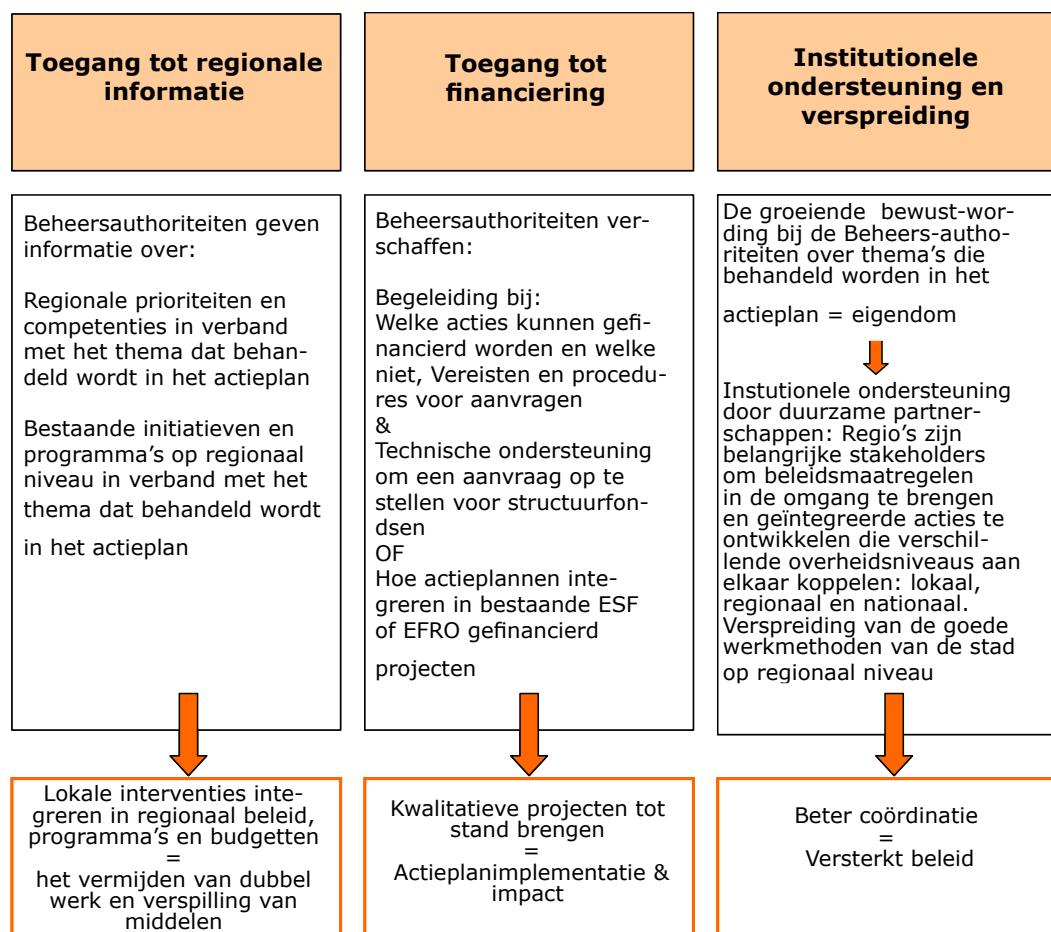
Toegang tot regionale informatie

Toegang tot financiering

Institutionele ondersteuning en verspreiding

Beheersauthoriteiten geven informatie over:

Regionale prioriteiten en competenties in verband met het thema dat behandeld wordt in het actieplan

Bestaande initiatieven en programma's op regionaal niveau in verband met het thema dat behandeld wordt in het actieplan

Beheersauthoriteiten verschaffen:

Begeleiding bij:
Welke acties kunnen gefinancierd worden en welke niet, Vereisten en procedures voor aanvragen
&
Technische ondersteuning om een aanvraag op te stellen voor structuurfondsen
OF
Hoe actieplannen integreren in bestaande ESF of EFRO gefinancierd projecten

De groeiende bewust-wording bij de Beheers-authoriteiten over thema's die behandeld worden in het actieplan = eigendom

Instutionele ondersteuning door duurzame partnerschappen: Regio's zijn belangrijke stakeholders om beleidsmaatregelen in de omgang te brengen en geïntegreerde acties te ontwikkelen die verschillende overheidsniveaus aan elkaar koppelen: lokaal, regionaal en nationaal. Verspreiding van de goede werkmethoden van de stad op regionaal niveau

Lokale interventies integreren in regionaal beleid, programma's en budgetten
=
het vermijden van dubbel werk en verspilling van middelen

Kwalitatieve projecten tot stand brengen
=
Actieplanimplementatie & impact

Beter coördinatie
=
Versterkt beleid